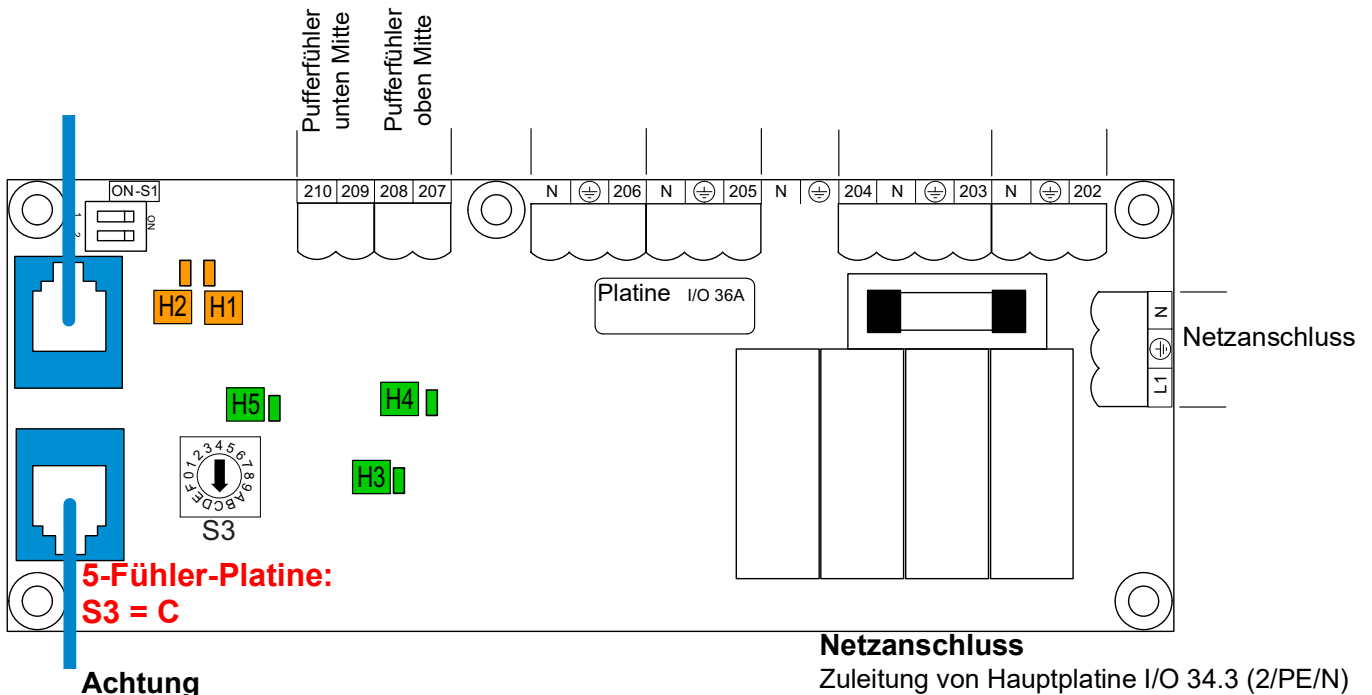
Pufferfühler unten Mitte
Pufferfühler oben Mitte

ON-S1
1 2
ON

210 209 208 207

N ⏚ 206 N ⏚ 205 N ⏚ 204 N ⏚ 203 N ⏚ 202

H2 H1

Platine I/O 36A

N
⏚
L1

Netzanschluss

H5
H4
H3

0 1 2 3 4 5 6 7 8 9 A B C D E F
S3

5-Fühler-Platine:
S3 = C

Achtung

Netzanschluss
Zuleitung von Hauptplatine I/O 34.3 (2/PE/N)